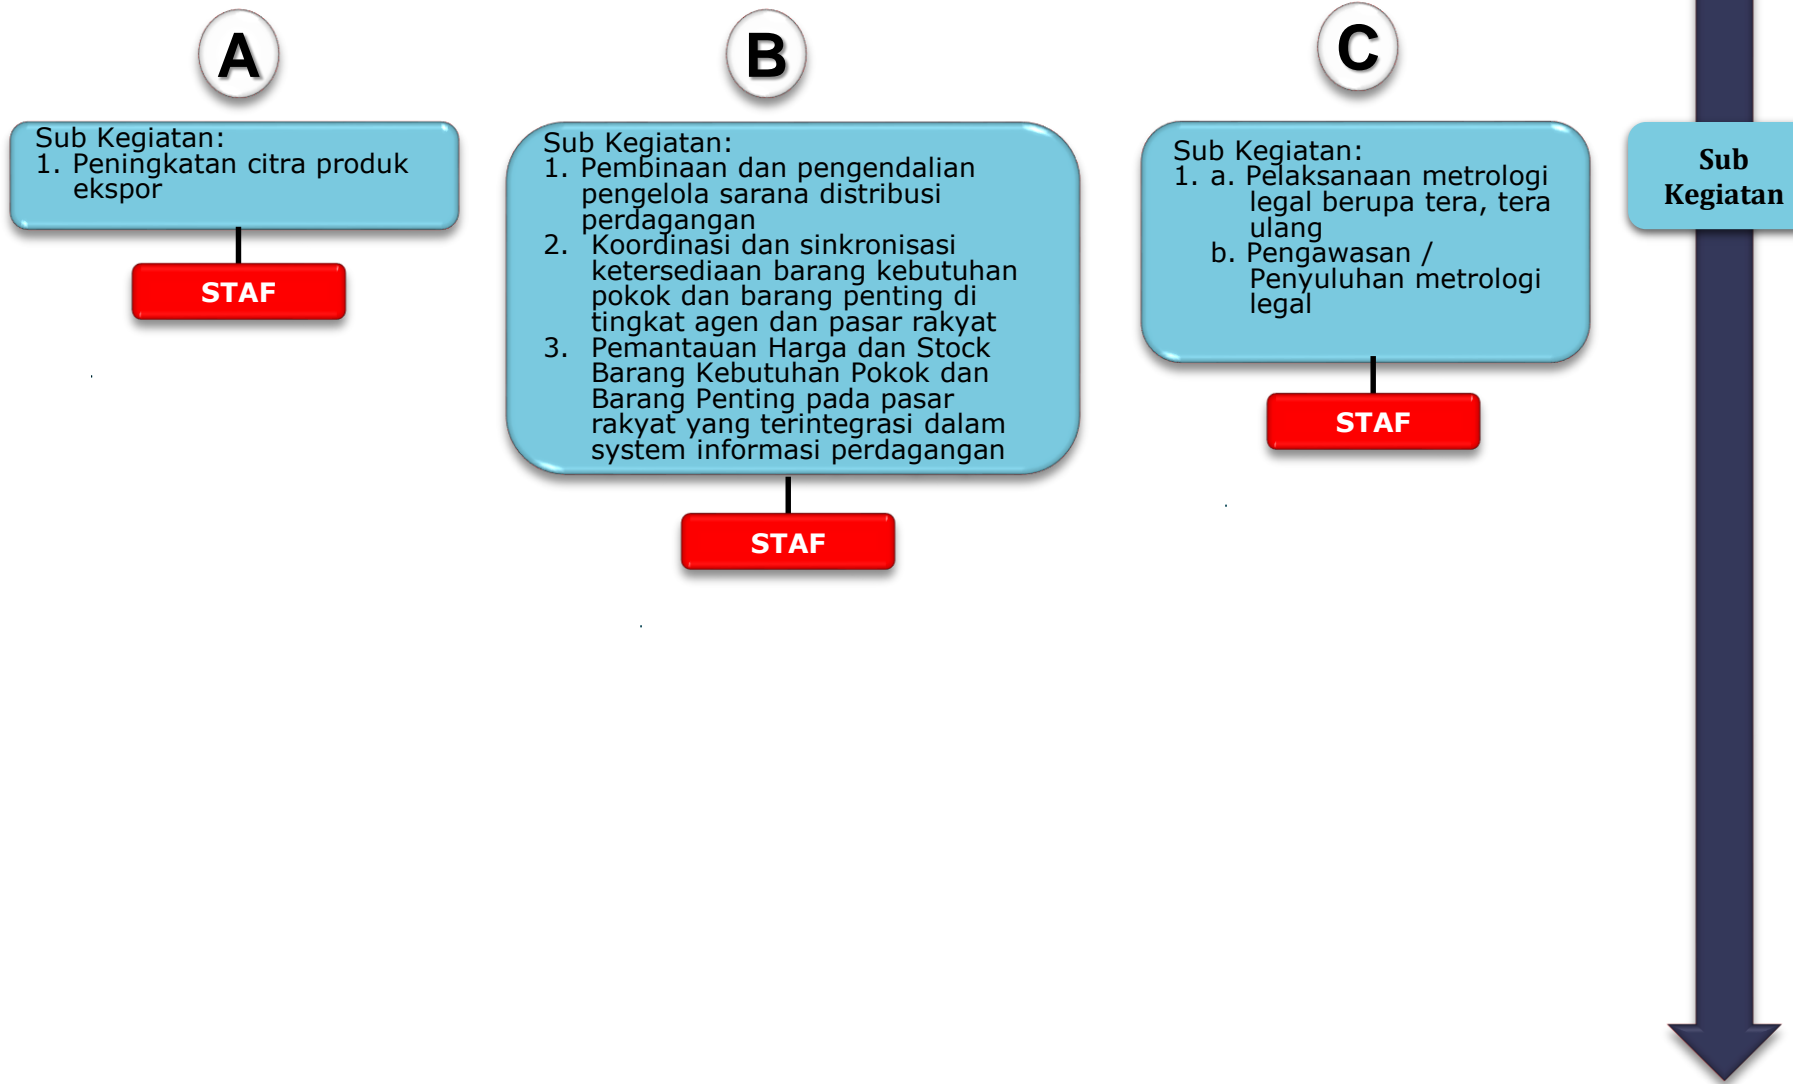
A

Sub Kegiatan:
1. Peningkatan citra produk ekspor

STAF

B

Sub Kegiatan:
1. Pembinaan dan pengendalian pengelola sarana distribusi perdagangan
2. Koordinasi dan sinkronisasi ketersediaan barang kebutuhan pokok dan barang penting di tingkat agen dan pasar rakyat
3. Pemantauan Harga dan Stock Barang Kebutuhan Pokok dan Barang Penting pada pasar rakyat yang terintegrasi dalam system informasi perdagangan

STAF

C

Sub Kegiatan:
1. a. Pelaksanaan metrologi legal berupa tera, tera ulang
b. Pengawasan / Penyuluhan metrologi legal

STAF

Sub Kegiatan